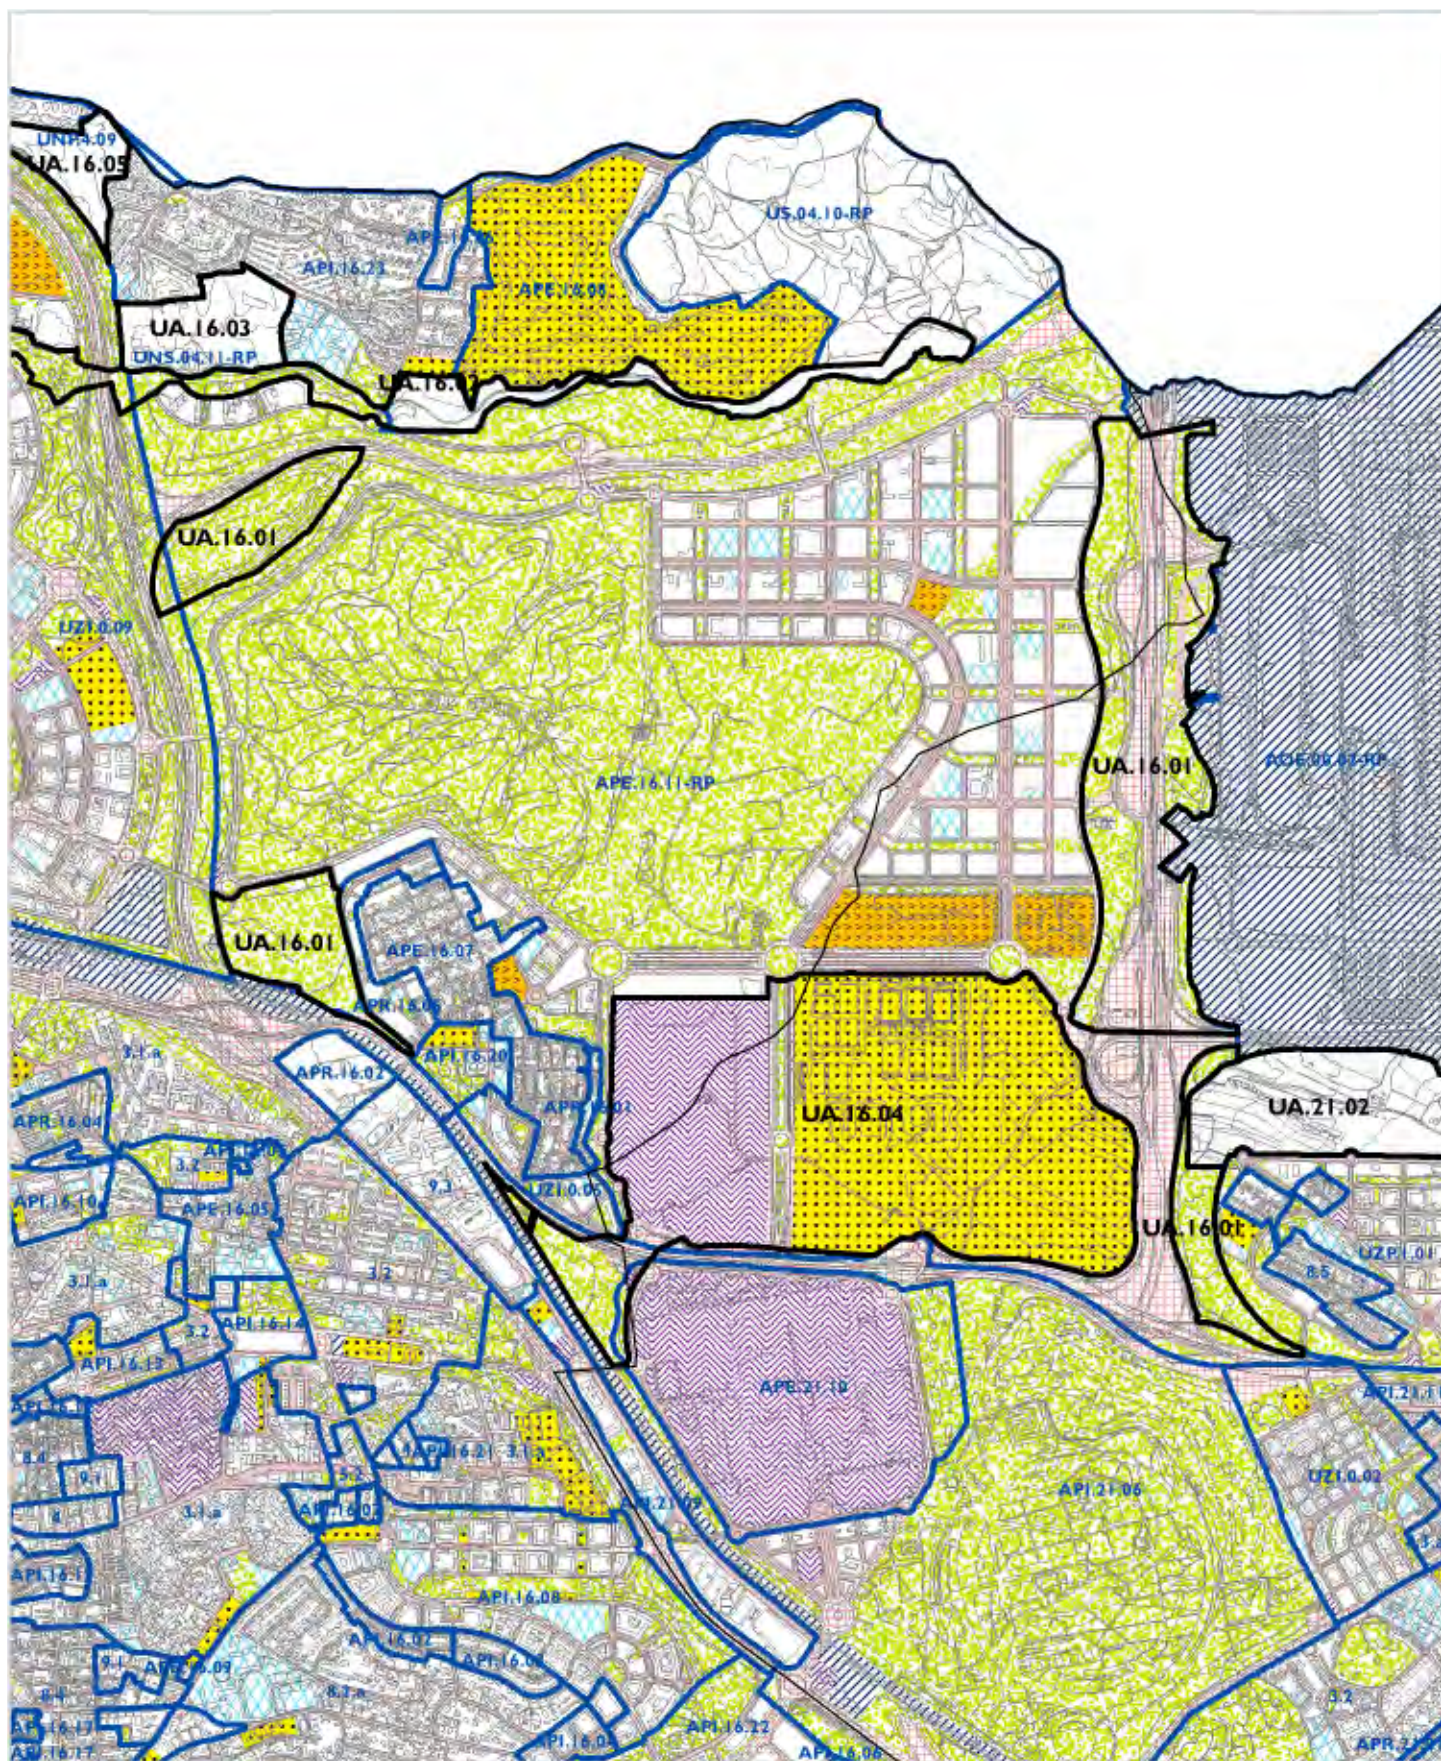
UNP.4.09
UA.16.05
UA.16.03
UNS.04.11-RP
API.16.21
APE.16.10
APE.16.08
US.04.10-RP
UA.16.17
UA.16.01
UZI.0.09
APE.16.11-RP
UA.16.01
AOE.00.07-RP
UA.16.01
APE.16.07
APR.16.06
APR.16.02
API.16.20
APR.16.01
UA.16.04
UA.21.02
UA.16.01
UZI.0.05
APR.16.04
API.16.06
API.16.10
APE.16.05
3.1.a
3.2
9.3
3.2
API.16.14
API.16.13
3.2
APE.21.10
API.21.06
UZI.0.02
UZP.1.01
API.21.1
8.5
API.16.21
API.21.07
3.1.a
API.16.07
8.4
9.1
API.16.1
API.16.08
API.16.02
API.16.09
API.16.09
9.1
8.2.a
8.4
API.16.17
API.16.17
API.16.03
API.16.22
APE.16.06
3.2
APR.21